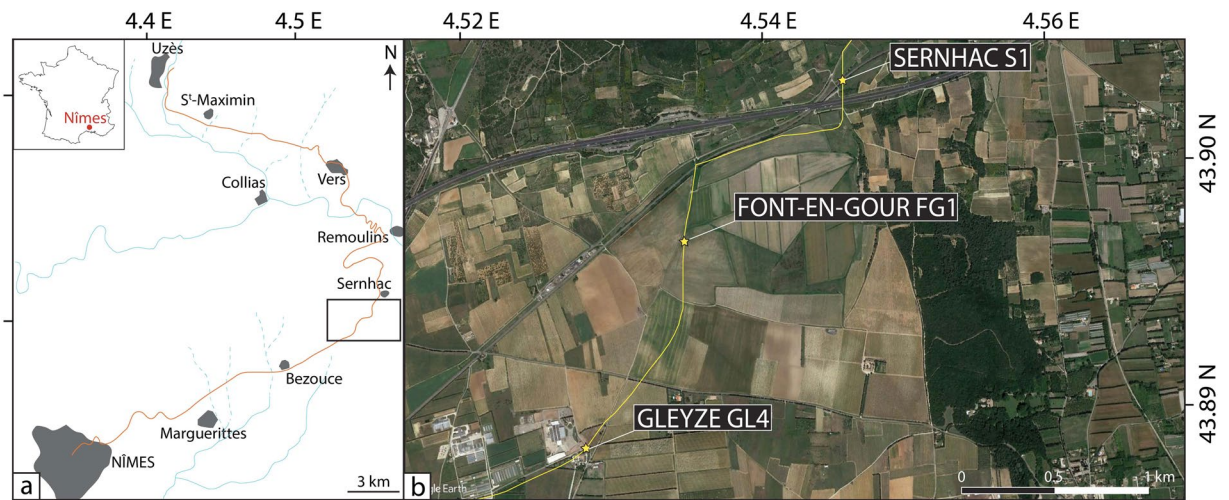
4.4 E
4.5 E
4.52 E
4.54 E
4.56 E

N

Uzès
Nîmes
S$^t$-Maximin
Collias
Vers
Remoulins
Sernhac
Bezouce
Marguerittes
NÎMES
3 km
a

SERNHAC S1
FONT-EN-GOUR FG1
GLEYZE GL4
43.90 N
43.89 N
0
0.5
1 km
b
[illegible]le Earth